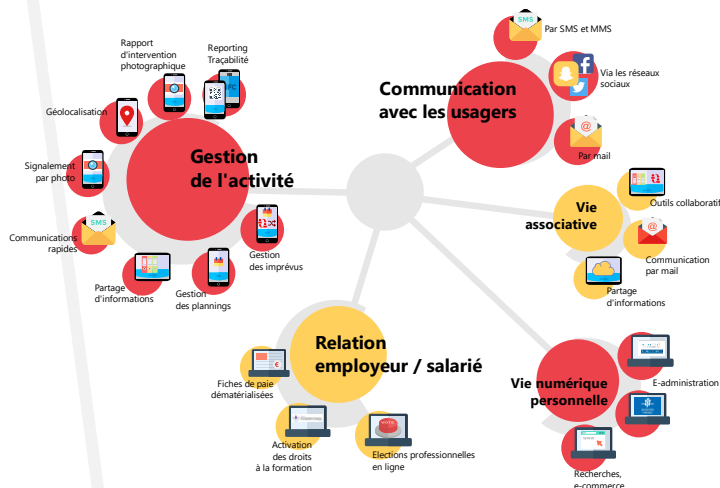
Gestion
de l'activité

Rapport d'intervention photographique

Reporting Traçabilité

Géolocalisation

Signalement par photo

Communications rapides

Partage d'informations

Gestion des plannings

Gestion des imprévus

Communication avec les usagers

Par SMS et MMS

Via les réseaux sociaux

Par mail

Vie associative

Outils collaborati

Communication par mail

Partage d'informations

Relation employeur / salarié

Fiches de paie dématérialisées

Activation des droits à la formation

Elections professionnelles en ligne

Vie numérique personnelle

E-administration

Recherches, e-commerce